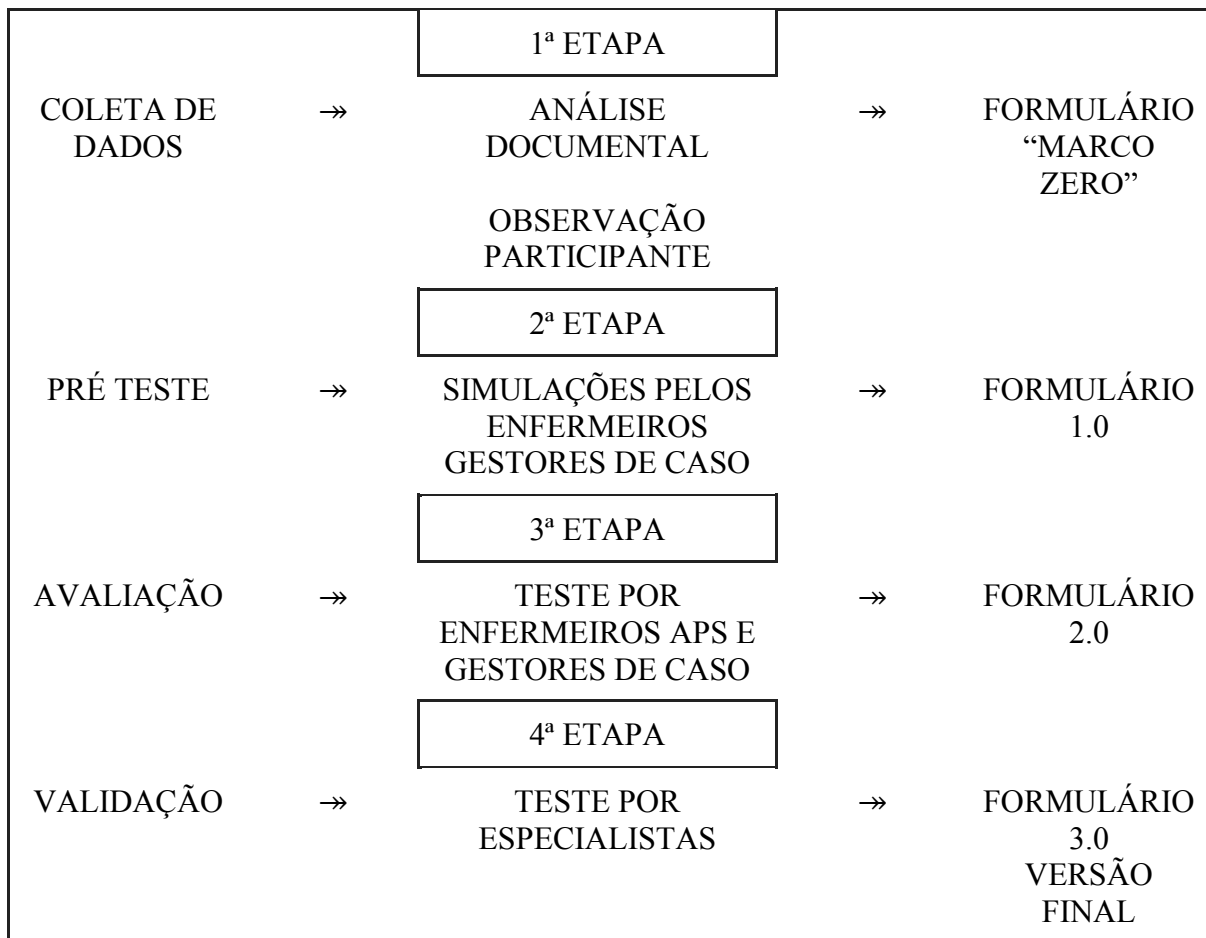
1ª ETAPA

COLETA DE DADOS ↠ ANÁLISE DOCUMENTAL ↠ FORMULÁRIO “MARCO ZERO”

OBSERVAÇÃO PARTICIPANTE

2ª ETAPA

PRÉ TESTE ↠ SIMULAÇÕES PELOS ENFERMEIROS GESTORES DE CASO ↠ FORMULÁRIO 1.0

3ª ETAPA

AVALIAÇÃO ↠ TESTE POR ENFERMEIROS APS E GESTORES DE CASO ↠ FORMULÁRIO 2.0

4ª ETAPA

VALIDAÇÃO ↠ TESTE POR ESPECIALISTAS ↠ FORMULÁRIO 3.0 VERSÃO FINAL